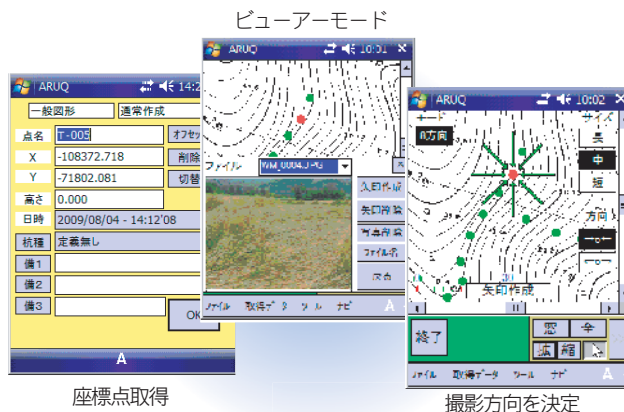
ビューアーモード

ARUQ 14:2
一般図形
通常作成
点名 T-005 オフセ
X -108372.718 削除
Y -71802.081 切替
高さ 0.000
日時 2009/08/04 - 14:12'08
杭種 定義無し
備1
備2
備3
OK
A

座標点取得

ARUQ 10:01
ファイル WM_0004.JPG
矢印作成
矢印削除
写真削除
ファイル
終了
ファイル 取得データ ツール ナビ A

ARUQ 10:02
モード
8方向
サイズ
長
中
短
方向
矢印作成
終了
窓
全
拡
縮
ファイル 取得データ ツール ナビ A

撮影方向を決定